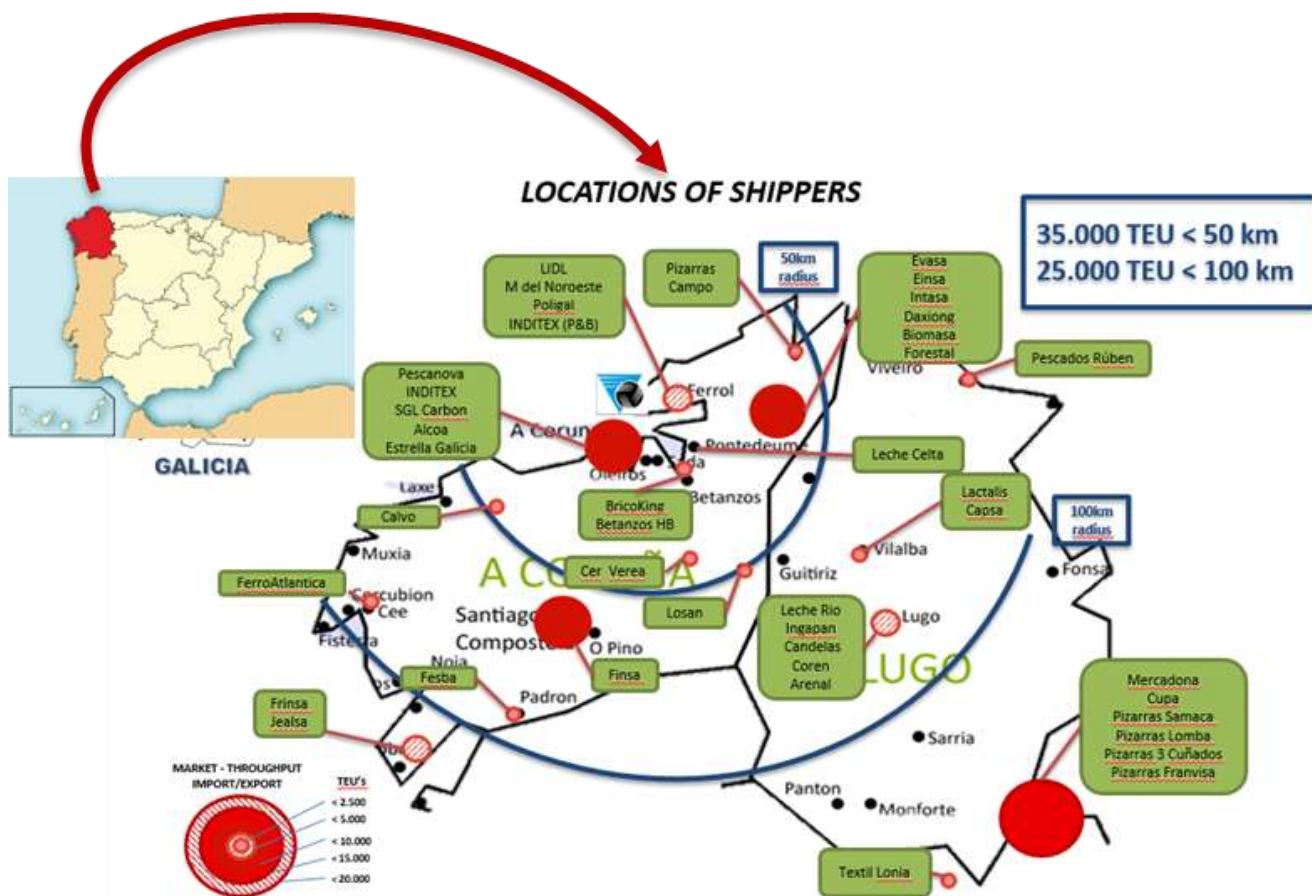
GALICIA

LOCATIONS OF SHIPPERS

35.000 TEU < 50 km
25.000 TEU < 100 km

LIDL
M del Noroeste
Poligal
INDITEX (P&B)

Pizarras Campo

50km radius

Evasa
Einsa
Intasa
Daxiong
Biomasa
Forestal

Pescados Rúben

Pescanova
INDITEX
SGL Carbon
Alcoa
Estrella Galicia

Ferrol
Viveiro
A Coruña
Oleiros
Pontedeume
Leche Celta
Betanzos

BricoKing
Betanzos HB

Lactalis
Capsa

100km radius

Laxe
Calvo
Muxia
A CORUÑA
Cer. Verea
Guitiriz
Vilalba
Fonsa
FerroAtlantica
Corcubion
Cee
Fisterra
Santiago de Compostela
Losan
Leche Rio
Ingapan
Candelas
Coren
Arenal
Lugo
O Pino
Noia
Fesba
Finsa
LUGO
Padron
Frinsa
Jealsa

Mercadona
Cupa
Pizarras Samaca
Pizarras Lomba
Pizarras 3 Cuñados
Pizarras Franvisa

Sarria
Panton
Monforte

MARKET - THROUGHPUT
IMPORT/EXPORT
TEU's
< 2.500
< 5.000
< 10.000
< 15.000
< 20.000

Textil Lonia